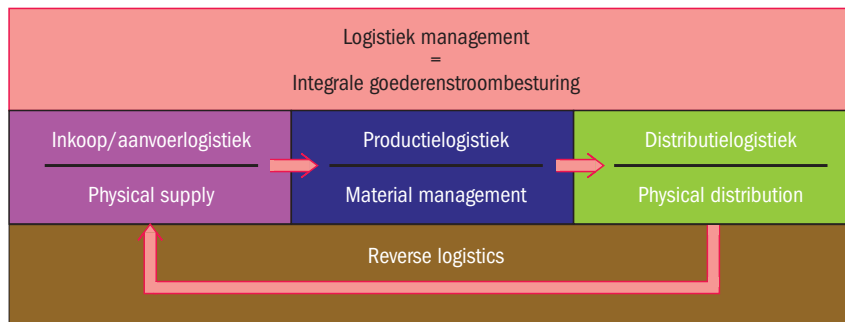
Logistiek management
=
Integrale goederenstroombesturing

Inkoop/aanvoerlogistiek

Physical supply

Productielogistiek

Material management

Distributielogistiek

Physical distribution

Reverse logistics